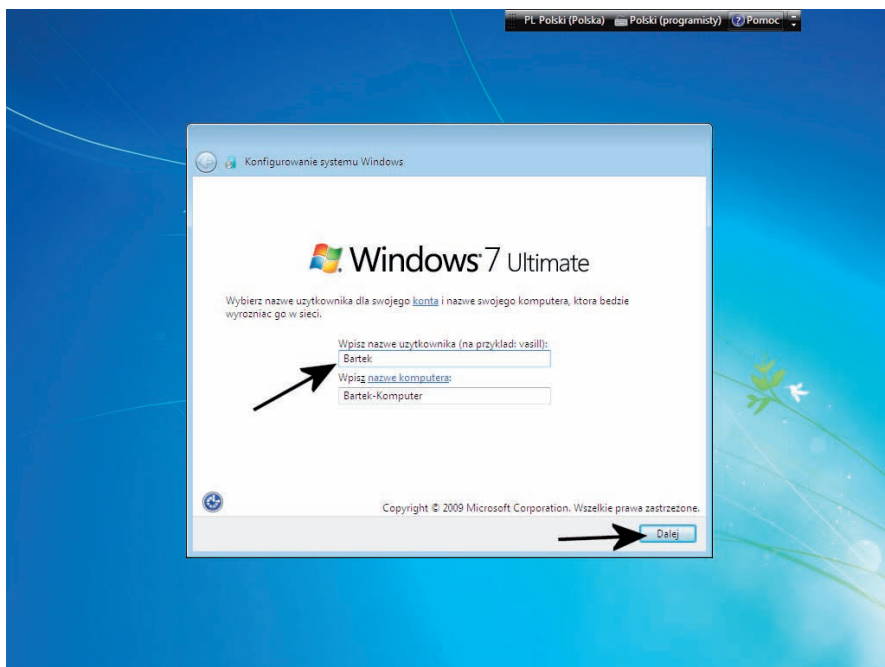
PL Polski (Polska) Polski (programisty) Pomoc

Konfigurowanie systemu Windows

Windows 7 Ultimate

Wybierz nazwe uzytkownika dla swojego konta i nazwe swojego komputera, ktora bedzie wyrozniac go w sieci.

Wpisz nazwe uzytkownika (na przyklad: vasili):

Bartek

Wpisz nazwe komputera:

Bartek-Komputer

Copyright © 2009 Microsoft Corporation. Wszelkie prawa zastrzezone.

Dalej